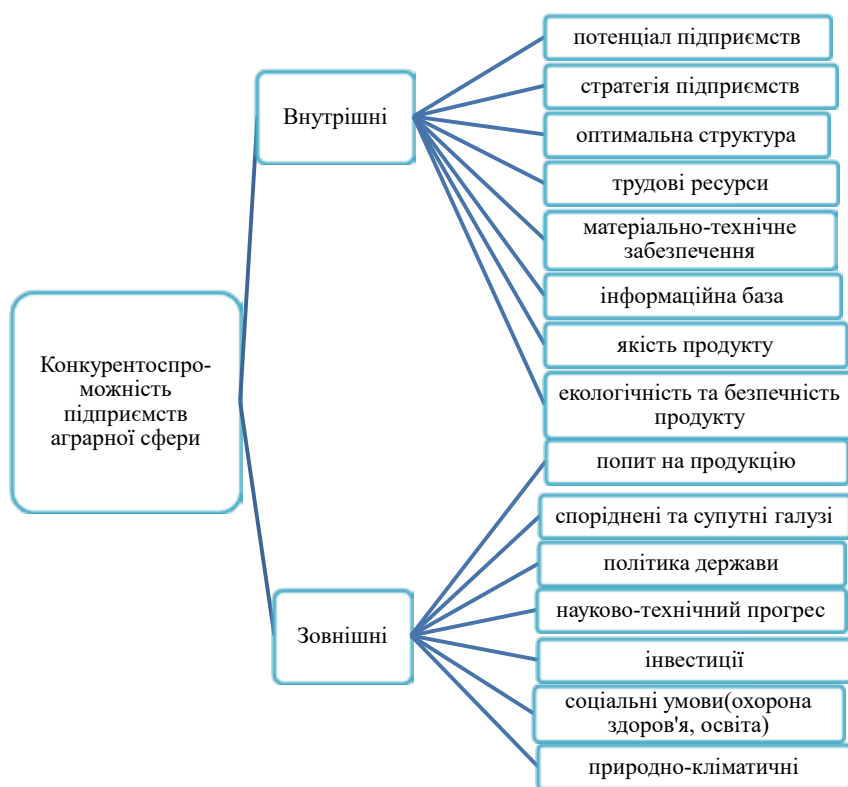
Конкурентоспро-можність підприємств аграрної сфери

Внутрішні

потенціал підприємств

стратегія підприємств

оптимальна структура

трудові ресурси

матеріально-технічне забезпечення

інформаційна база

якість продукту

екологічність та безпечність продукту

Зовнішні

попит на продукцію

споріднені та супутні галузі

політика держави

науково-технічний прогрес

інвестиції

соціальні умови(охорона здоров'я, освіта)

природно-кліматичні